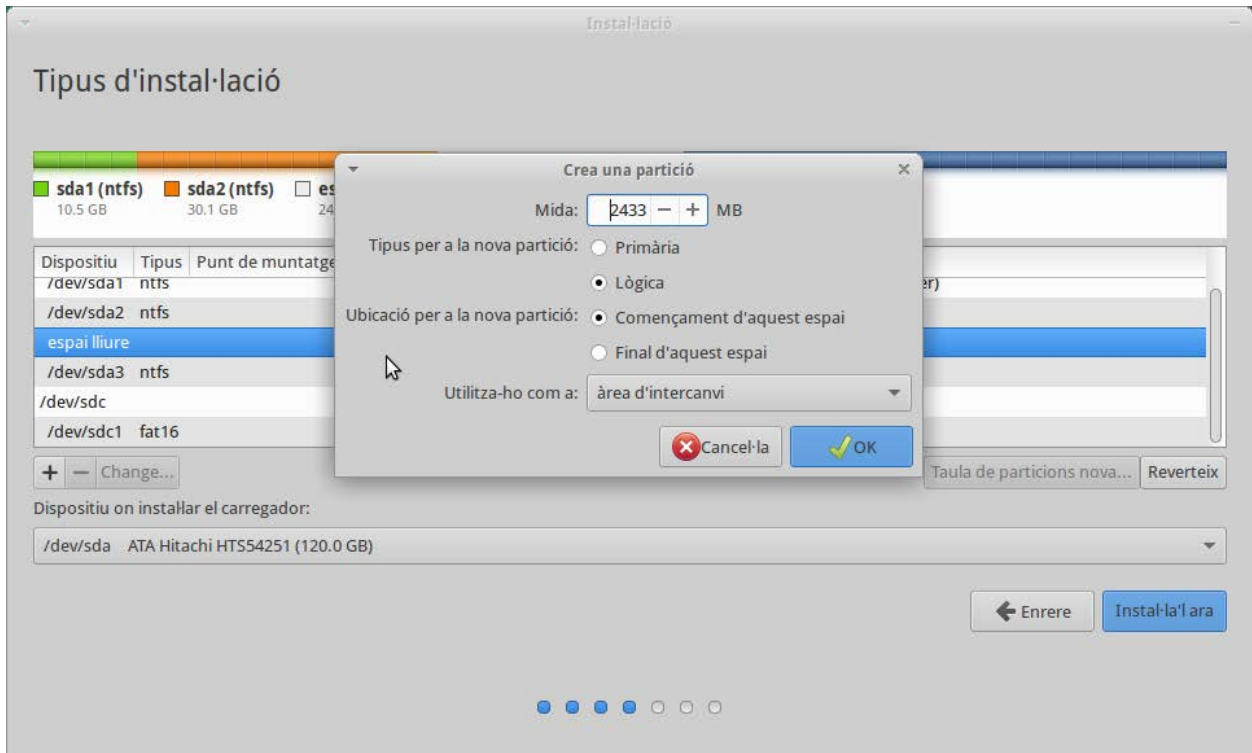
Instal·lació

Tipus d'instal·lació

sda1 (ntfs) 10.5 GB
sda2 (ntfs) 30.1 GB
es 24

| Dispositiu | Tipus | Punt de muntatge |
|---|---|---|
| /dev/sda1 | ntfs | |
| /dev/sda2 | ntfs | |
| espai lliure | | |
| /dev/sda3 | ntfs | |
| /dev/sdc | | |
| /dev/sdc1 | fat16 | |

er)

+ − Change...

Taula de particions nova... Reverteix

Dispositiu on instal·lar el carregador:

/dev/sda ATA Hitachi HTS54251 (120.0 GB)

Enrere Instal·la'l ara

Crea una partició

Mida: 2433 − + MB

Tipus per a la nova partició: Primària
Lògica

Ubicació per a la nova partició: Començament d'aquest espai
Final d'aquest espai

Utilitza-ho com a: àrea d'intercanvi

Cancel·la OK